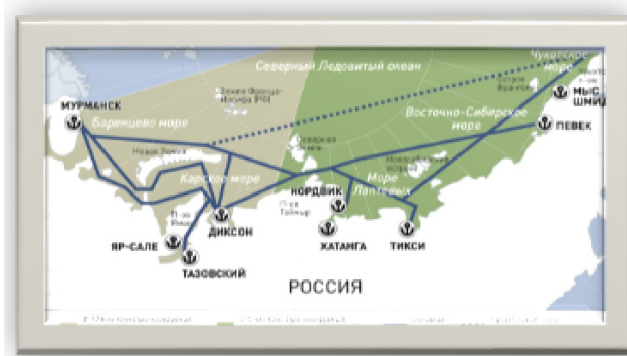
Чукотское море

Северный Ледовитый океан

Земля Франца-Иосифа (РФ)

МУРМАНСК

Баренцево море

МЫС ШМИДТ

ПЕВЕК

Восточно-Сибирское море

Новая Земля

Северная Земля

Карское море

Море Лаптевых

Новосибирские острова

НОРДВИК

Остров Врангеля

Таймыр

ДИКСОН

ХАТАНГА

ТИКСИ

ЯР-САЛЕ

ТАЗОВСКИЙ

РОССИЯ

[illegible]

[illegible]

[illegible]